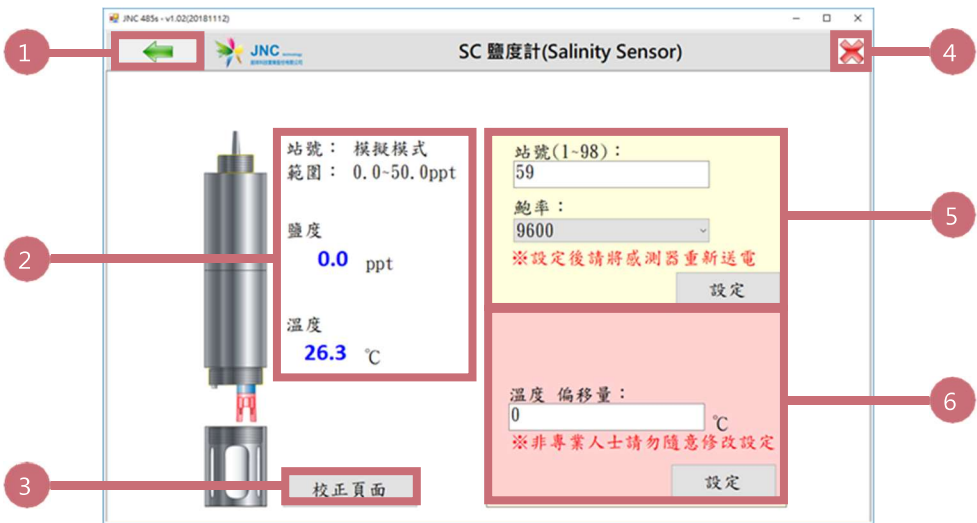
JNC 485s - v1.02(20181112)

1

JNC

SC 鹽度計(Salinity Sensor)

4

站號： 模擬模式
範圍： 0.0~50.0ppt

鹽度
0.0 ppt

溫度
26.3 ℃

2

站號(1~98)：
59

鮑率：
9600

※設定後請將感測器重新送電

設定

5

溫度 偏移量：
0
℃
※非專業人士請勿隨意修改設定

設定

6

3

校正頁面